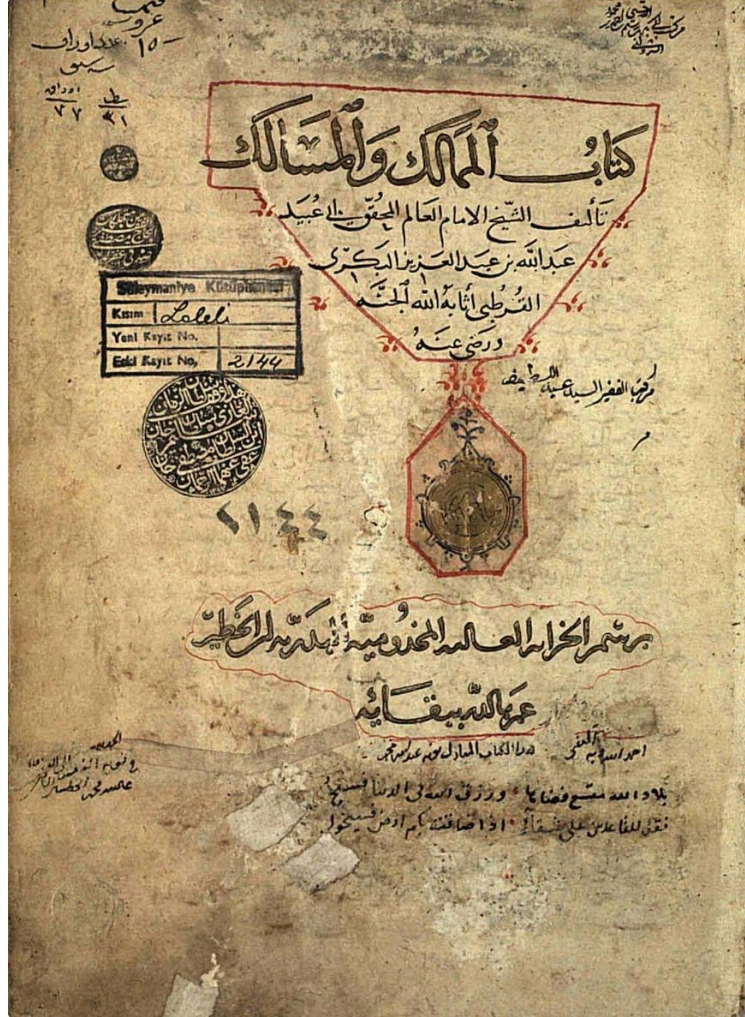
قسم ١٥
عدد اوراق
سطر
اوراق ٢٧
٤١

كتاب الممالك والمسالك

تأليف الشيخ الامام العالم المحقق ابي عبيد عبد الله بن عبد العزيز البكري القرطبي اثابه الله الجنة ورضي عنه

Süleymaniye Kütüphanesi
Kısım: Laleli
Yeni Kayıt No.
Eski Kayıt No. 2144

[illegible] الفقير السيد عبد اللطيف

١١٤٤

برسم الخزانة العالية المخدومية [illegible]
عمرها الله ببقائه

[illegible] هذا الكتاب المبارك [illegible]

بلاد الله متسع فضاها ورزق الله في الدنيا فسيح
فقل للقاعدين على هوان اذا ضاقت بكم ارض فسيحوا

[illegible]